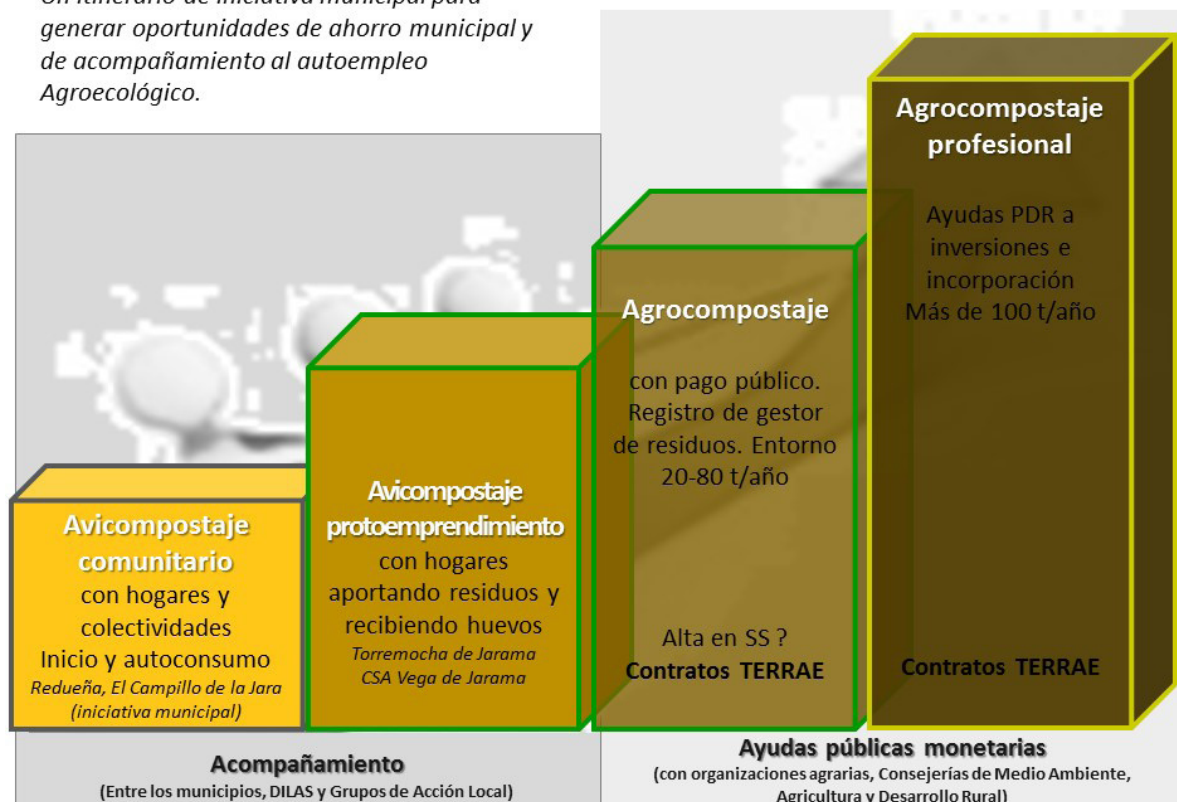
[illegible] generar oportunidades de ahorro municipal y de acompañamiento al autoempleo Agroecológico.

Agrocompostaje profesional

Ayudas PDR a inversiones e incorporación
Más de 100 t/año

Agrocompostaje

con pago público. Registro de gestor de residuos. Entorno 20-80 t/año

Alta en SS ?
Contratos TERRAE

Contratos TERRAE

Avicompostaje protoemprendimiento
con hogares aportando residuos y recibiendo huevos
Torremocha de Jarama
CSA Vega de Jarama

Avicompostaje comunitario
con hogares y colectividades
Inicio y autoconsumo
Redueña, El Campillo de la Jara
(iniciativa municipal)

Acompañamiento
(Entre los municipios, DILAS y Grupos de Acción Local)

Ayudas públicas monetarias
(con organizaciones agrarias, Consejerías de Medio Ambiente, Agricultura y Desarrollo Rural)